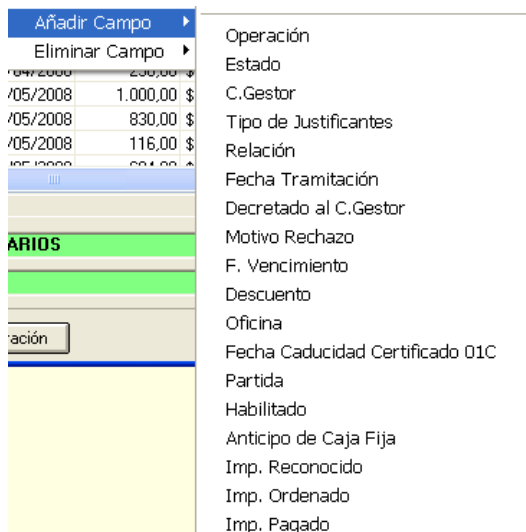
Añadir Campo
Eliminar Campo

/04/2008 | 230,00 $
/05/2008 | 1.000,00 $
/05/2008 | 830,00 $
/05/2008 | 116,00 $
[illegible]

ARIOS

ración

Operación
Estado
C.Gestor
Tipo de Justificantes
Relación
Fecha Tramitación
Decretado al C.Gestor
Motivo Rechazo
F. Vencimiento
Descuento
Oficina
Fecha Caducidad Certificado 01C
Partida
Habilitado
Anticipo de Caja Fija
Imp. Reconocido
Imp. Ordenado
Imp. Pagado